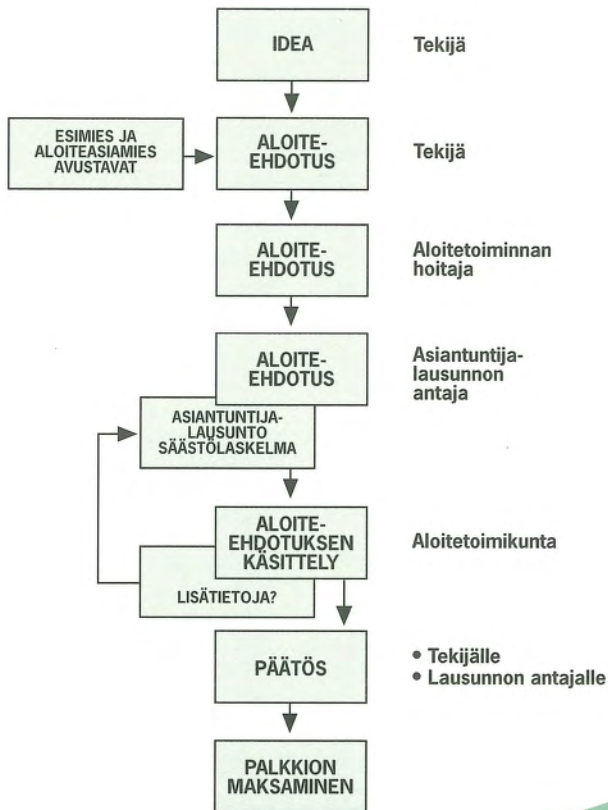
IDEA

Tekijä

ESIMIES JA ALOITEASIAMIES AVUSTAVAT

ALOITE-EHDOTUS

Tekijä

ALOITE-EHDOTUS

Aloitetoiminnan hoitaja

ALOITE-EHDOTUS

Asiantuntijalausunnon antaja

ASIANTUNTIJALAUSUNTO SÄÄSTÖLASKELMA

ALOITE-EHDOTUKSEN KÄSITTELY

Aloitetoimikunta

LISÄTIETOJA?

PÄÄTÖS

• Tekijälle
• Lausunnon antajalle

PALKKION MAKSAMINEN